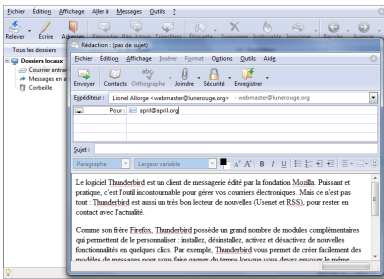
Fichier Édition Affichage Aller à Messages Outils ?

Relever Écrire Adresses

Tous les dossiers

Dossiers locaux
Courrier entrant
Messages en a
Corbeille

Rédaction : (pas de sujet)

Fichier Édition Affichage Insérer Format Options Outils Aide

Envoyer Contacts Orthographe Joindre Sécurité Enregistrer

Expéditeur : Lionel Allorge <webmaster@lunerouge.org> webmaster@lunerouge.org

Pour : april@april.org

Sujet :

Paragraphe Largeur variable

Le logiciel Thunderbird est un client de messagerie édité par la fondation Mozilla. Puissant et pratique, c'est l'outil incontournable pour gérer vos courriers électroniques. Mais ce n'est pas tout : Thunderbird est aussi un très bon lecteur de nouvelles (Usenet et RSS), pour rester en contact avec l'actualité.

Comme son frère Firefox, Thunderbird possède un grand nombre de modules complémentaires qui permettent de le personnaliser : installer, désinstaller, activer et désactivez de nouvelles fonctionnalités en quelques clics. Par exemple, Thunderbird vous permet de créer facilement des modèles de messages pour vous faire gagner du temps lorsque vous devez envoyer le même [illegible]